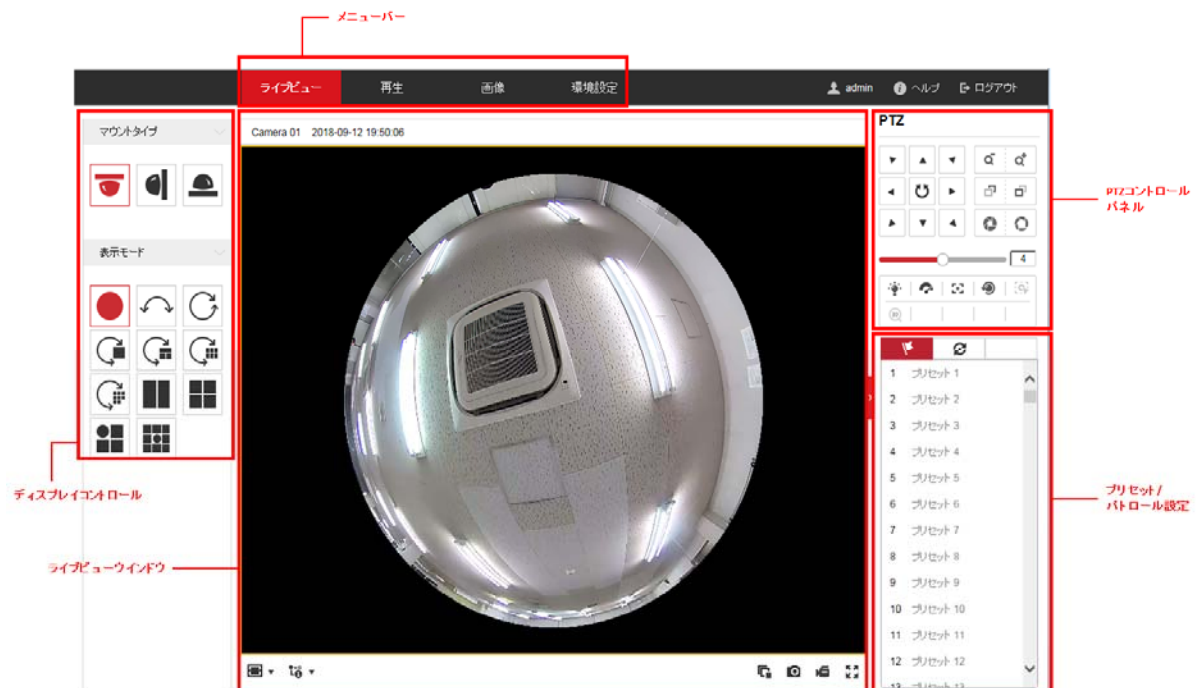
メニューバー

ライブビュー　再生　画像　環境設定

admin　ヘルプ　ログアウト

マウントタイプ

表示モード

Camera 01　2018-09-12 19:50:06

PTZ

4

PTZコントロール パネル

1 プリセット 1
2 プリセット 2
3 プリセット 3
4 プリセット 4
5 プリセット 5
6 プリセット 6
7 プリセット 7
8 プリセット 8
9 プリセット 9
10 プリセット 10
11 プリセット 11
12 プリセット 12
13 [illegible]

プリセット / パトロール設定

ディスプレイコントロール

ライブビューウインドウ